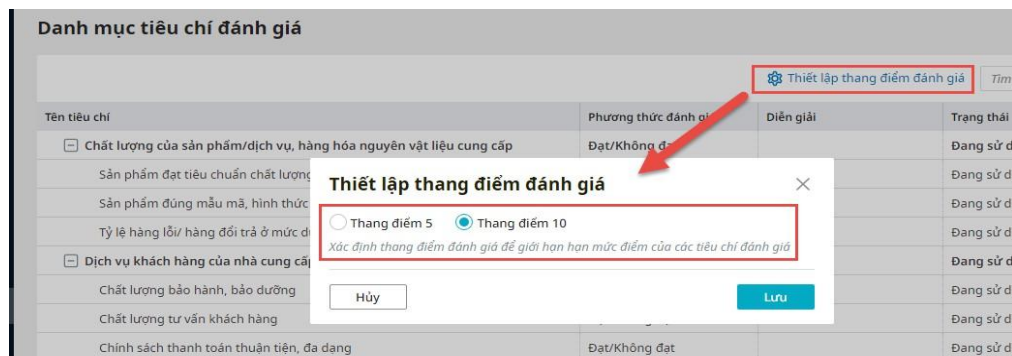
Danh mục tiêu chí đánh giá

Thiết lập thang điểm đánh giá

Tìm

| Tên tiêu chí | Phương thức đánh gi | Diễn giải | Trạng thái |
|---|---|---|---|
| Chất lượng của sản phẩm/dịch vụ, hàng hóa nguyên vật liệu cung cấp | Đạt/Không đ | | Đang sử d |
| Sản phẩm đạt tiêu chuẩn chất lượng | | | Đang sử d |
| Sản phẩm đúng mẫu mã, hình thức | | | Đang sử d |
| Tỷ lệ hàng lỗi/ hàng đổi trả ở mức d | | | Đang sử d |
| Dịch vụ khách hàng của nhà cung cấp | | | Đang sử d |
| Chất lượng bảo hành, bảo dưỡng | | | Đang sử d |
| Chất lượng tư vấn khách hàng | | | Đang sử d |
| Chính sách thanh toán thuận tiện, đa dạng | Đạt/Không đạt | | Đang sử d |

Thiết lập thang điểm đánh giá

Thang điểm 5
Thang điểm 10

Xác định thang điểm đánh giá để giới hạn hạn mức điểm của các tiêu chí đánh giá

Hủy
Lưu